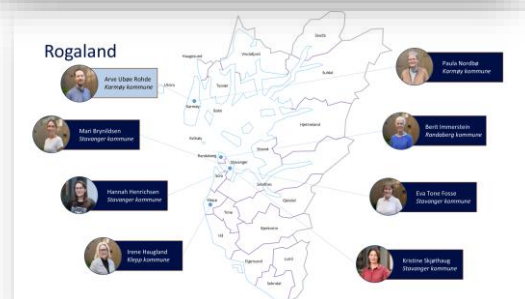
Rogaland

Arve Ubøe Rohde
Karmøy kommune

Mari Brynildsen
Stavanger kommune

Hannah Henrichsen
Stavanger kommune

Irene Haugland
Klepp kommune

Paula Nordbø
Karmøy kommune

Berit Immerstein
Randaberg kommune

Eva Tone Fosse
Stavanger kommune

Kristine Skjøthaug
Stavanger kommune

Haugesund
Vindafjord
Sauda
Suldal
Utsira
Tysvær
Karmøy
Bokn
Hjelmeland
Kvitsøy
Randaberg
Stavanger
Strand
Sola
Sandnes
Gjesdal
Klepp
Time
Hå
Bjerkreim
Eigersund
Lund
Sokndal
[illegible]